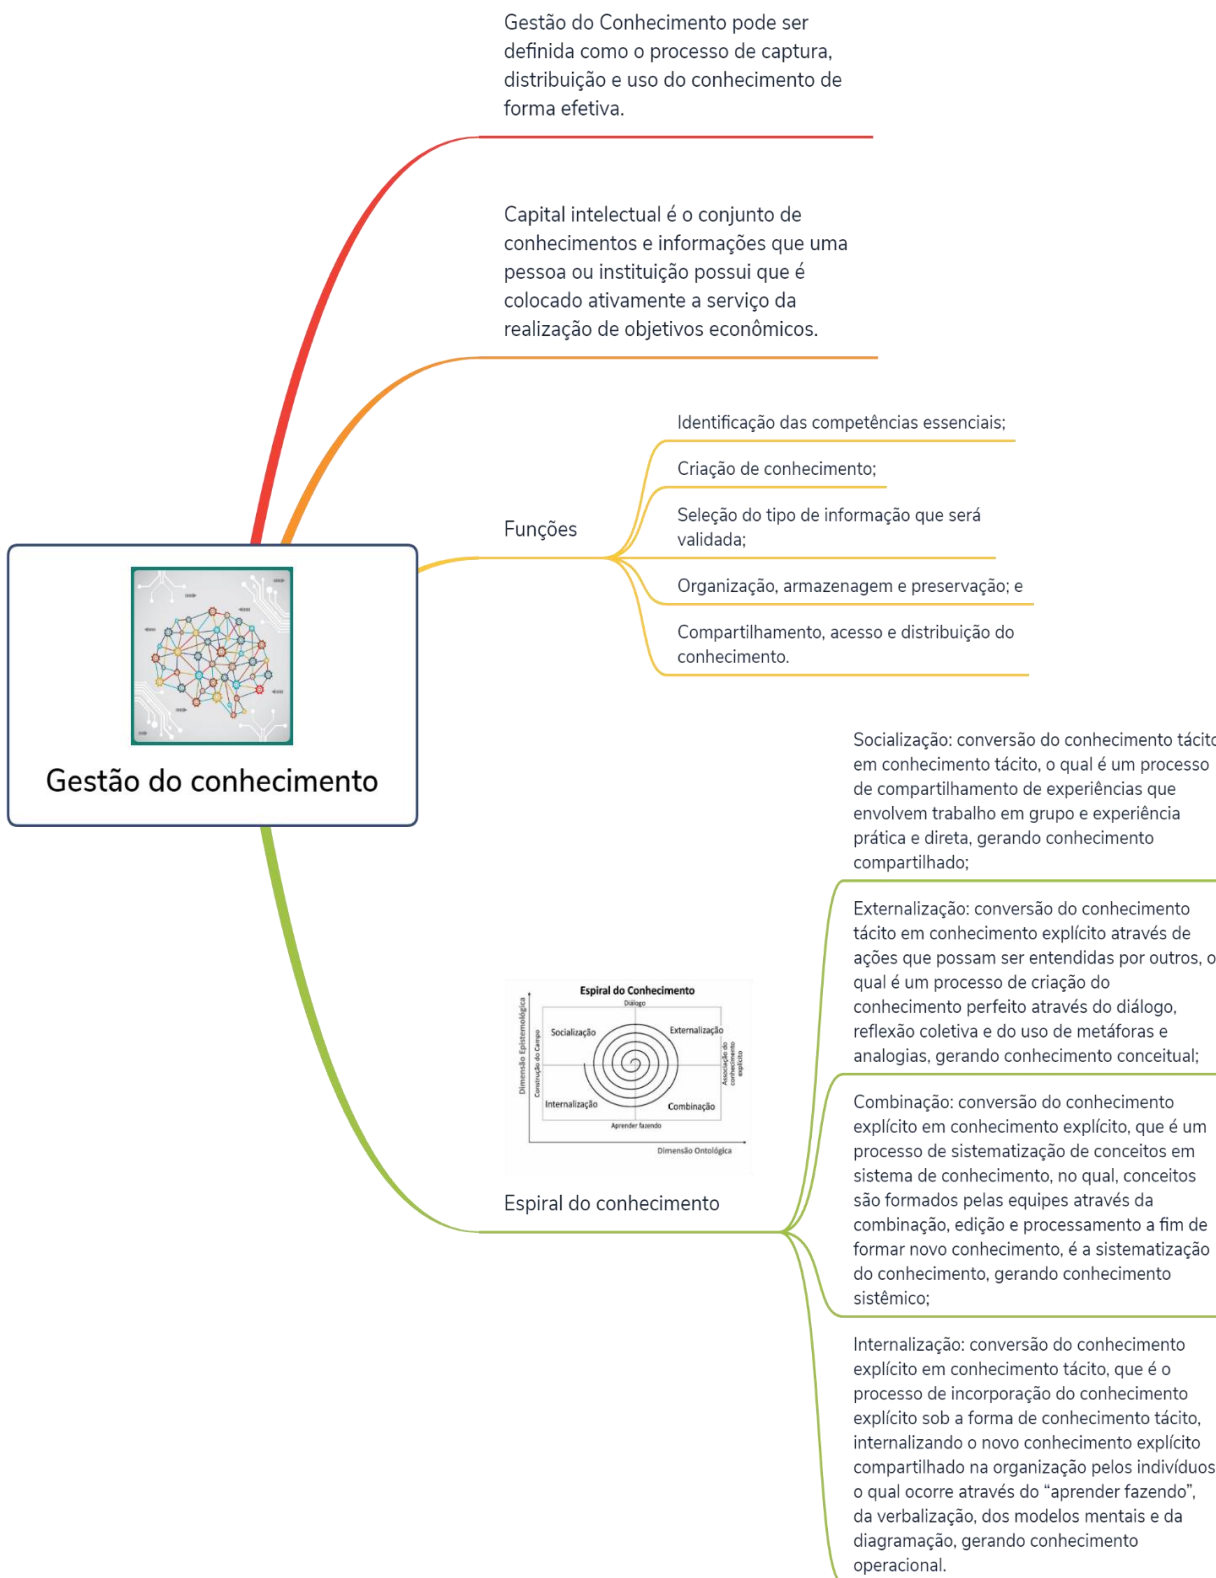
Gestão do Conhecimento pode ser definida como o processo de captura, distribuição e uso do conhecimento de forma efetiva.

Capital intelectual é o conjunto de conhecimentos e informações que uma pessoa ou instituição possui que é colocado ativamente a serviço da realização de objetivos econômicos.

Funções

Identificação das competências essenciais;

Criação de conhecimento;

Seleção do tipo de informação que será validada;

Organização, armazenagem e preservação; e

Compartilhamento, acesso e distribuição do conhecimento.

Gestão do conhecimento

Espiral do Conhecimento
Diálogo
Socialização
Externalização
Internalização
Combinação
Aprender fazendo
Dimensão Epistemológica
Construção do Campo
Associação do conhecimento explícito
Dimensão Ontológica

Espiral do conhecimento

Socialização: conversão do conhecimento tácito em conhecimento tácito, o qual é um processo de compartilhamento de experiências que envolvem trabalho em grupo e experiência prática e direta, gerando conhecimento compartilhado;

Externalização: conversão do conhecimento tácito em conhecimento explícito através de ações que possam ser entendidas por outros, o qual é um processo de criação do conhecimento perfeito através do diálogo, reflexão coletiva e do uso de metáforas e analogias, gerando conhecimento conceitual;

Combinação: conversão do conhecimento explícito em conhecimento explícito, que é um processo de sistematização de conceitos em sistema de conhecimento, no qual, conceitos são formados pelas equipes através da combinação, edição e processamento a fim de formar novo conhecimento, é a sistematização do conhecimento, gerando conhecimento sistêmico;

Internalização: conversão do conhecimento explícito em conhecimento tácito, que é o processo de incorporação do conhecimento explícito sob a forma de conhecimento tácito, internalizando o novo conhecimento explícito compartilhado na organização pelos indivíduos o qual ocorre através do "aprender fazendo", da verbalização, dos modelos mentais e da diagramação, gerando conhecimento operacional.